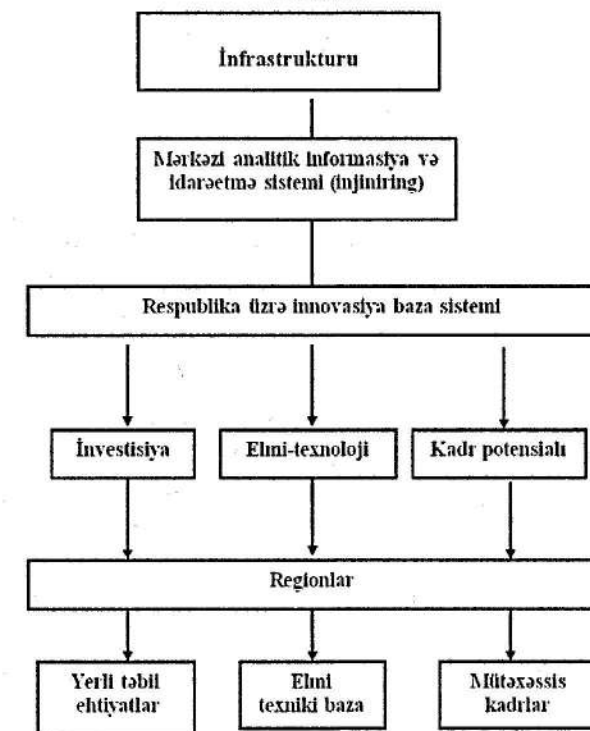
İnfrastrukturu

Mərkəzi analitik informasiya və idarəetmə sistemi (injinirinq)

Respublika üzrə innovasiya baza sistemi

İnvestisiya

Elmi-texnoloji

Kadr potensialı

Regionlar

Yerli təbii ehtiyatlar

Elmi texniki baza

Mütəxəssis kadrlar